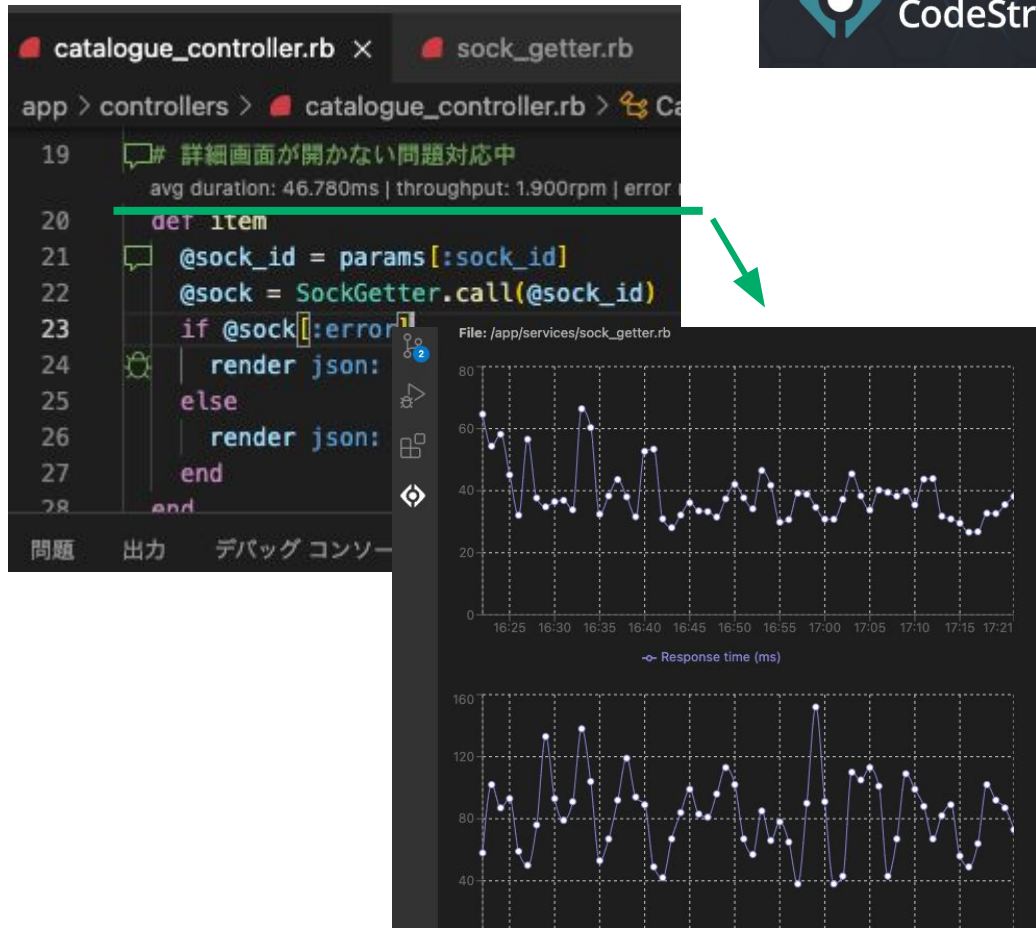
CodeStr

catalogue_controller.rb × sock_getter.rb

app > controllers > catalogue_controller.rb > Ca

19 # 詳細画面が開かない問題対応中
avg duration: 46.780ms | throughput: 1.900rpm | error
20 def item
21 @sock_id = params[:sock_id]
22 @sock = SockGetter.call(@sock_id)
23 if @sock[:error]
24 render json:
25 else
26 render json:
27 end
28 end

問題 出力 デバッグ コンソー

2

File: /app/services/sock_getter.rb

80
60
40
20
0
16:25 16:30 16:35 16:40 16:45 16:50 16:55 17:00 17:05 17:10 17:15 17:21

Response time (ms)

160
120
80
40